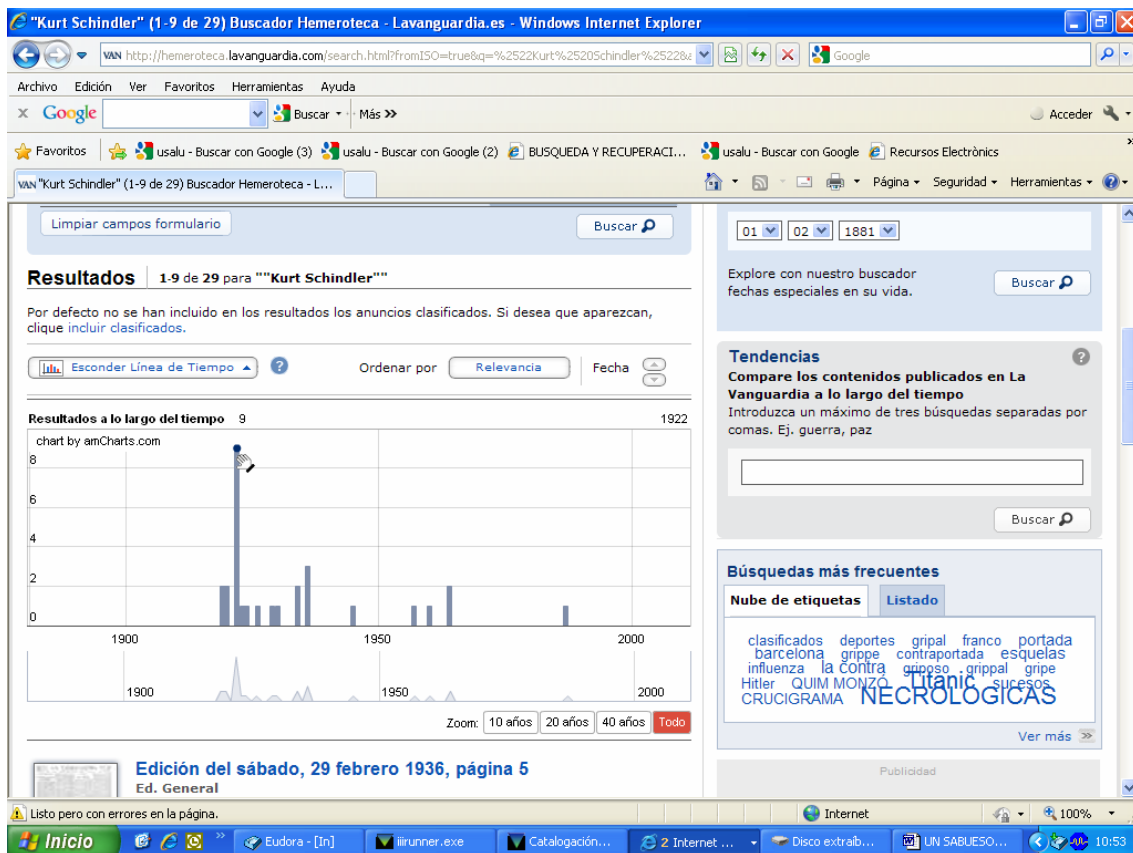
"Kurt Schindler" (1-9 de 29) Buscador Hemeroteca - Lavanguardia.es - Windows Internet Explorer

http://hemeroteca.lavanguardia.com/search.html?fromISO=true&q=%2522Kurt%2520Schindler%2522&

Google

Archivo Edición Ver Favoritos Herramientas Ayuda

Google Buscar Más »

Acceder

Favoritos usalu - Buscar con Google (3) usalu - Buscar con Google (2) BUSQUEDA Y RECUPERACI... usalu - Buscar con Google Recursos Electrònics

"Kurt Schindler" (1-9 de 29) Buscador Hemeroteca - L...

Página Seguridad Herramientas

Limpiar campos formulario

Buscar

01 02 1881

Explore con nuestro buscador fechas especiales en su vida.

Buscar

Resultados 1-9 de 29 para ""Kurt Schindler""

Por defecto no se han incluido en los resultados los anuncios clasificados. Si desea que aparezcan, clique incluir clasificados.

Esconder Línea de Tiempo

Ordenar por Relevancia Fecha

Resultados a lo largo del tiempo 9 1922

chart by amCharts.com

8
6
4
2
0

1900 1950 2000

1900 1950 2000

Zoom: 10 años 20 años 40 años Todo

Tendencias

Compare los contenidos publicados en La Vanguardia a lo largo del tiempo

Introduzca un máximo de tres búsquedas separadas por comas. Ej. guerra, paz

Buscar

Búsquedas más frecuentes

Nube de etiquetas Listado

clasificados deportes gripal franco portada barcelona grippe contraportada esquelas influenza la contra griposo grippal gripe Hitler QUIM MONZÓ Titanic sucesos CRUCIGRAMA NECROLÓGICAS

Ver más

Publicidad

Edición del sábado, 29 febrero 1936, página 5

Ed. General

Listo pero con errores en la página.

Internet

100%

Inicio

Eudora - [In]

iiirunner.exe

Catalogación...

2 Internet ...

Disco extraíb...

UN SABUESO...

10:53